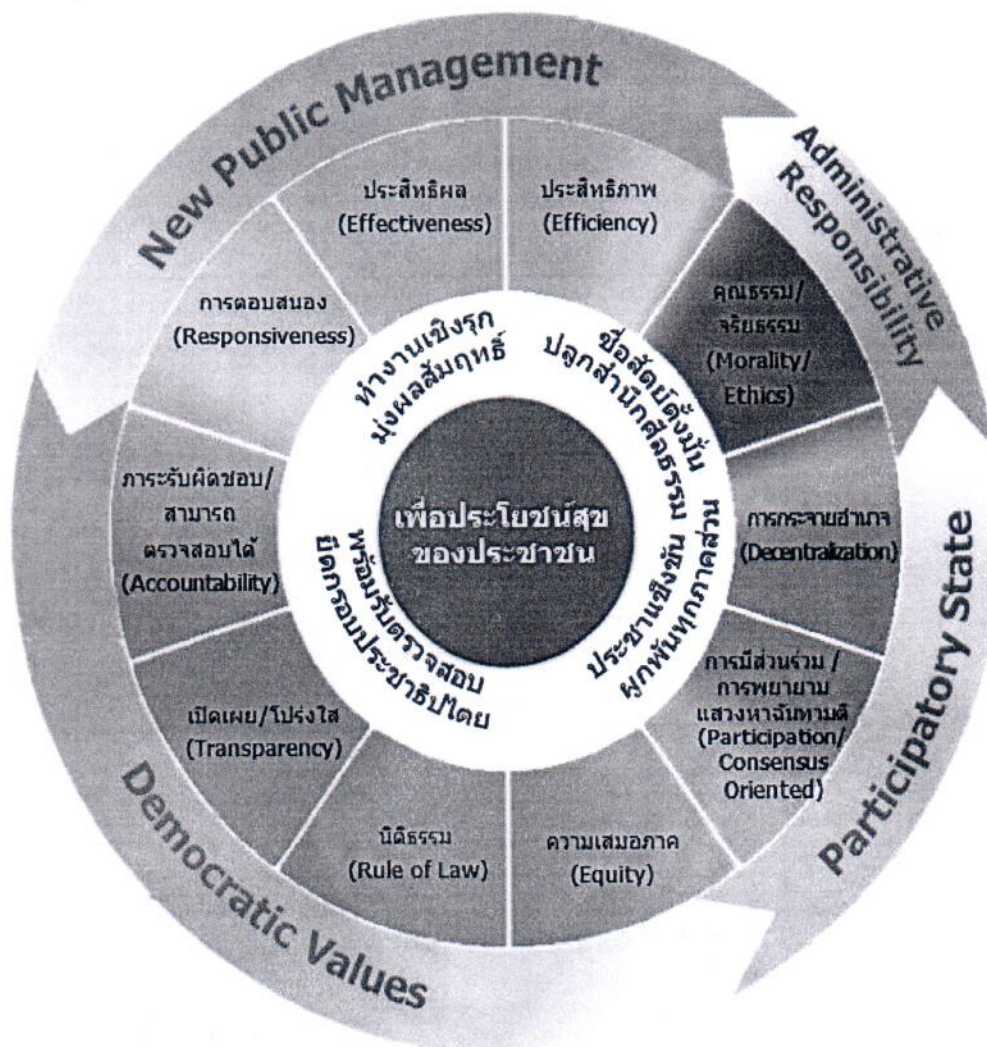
New Public Management

Administrative Responsibility

Participatory State

Democratic Values

ประสิทธิผล (Effectiveness)

ประสิทธิภาพ (Efficiency)

คุณธรรม/จริยธรรม (Morality/Ethics)

การกระจายอำนาจ (Decentralization)

การมีส่วนร่วม / การพยายามแสวงหาฉันทามติ (Participation/Consensus Oriented)

ความเสมอภาค (Equity)

นิติธรรม (Rule of Law)

เปิดเผย/โปร่งใส (Transparency)

ภาระรับผิดชอบ/สามารถตรวจสอบได้ (Accountability)

การตอบสนอง (Responsiveness)

ทำงานเชิงรุก มุ่งผลสัมฤทธิ์

ซื่อสัตย์ยึดมั่น ปลูกสำนึกคุณธรรม

ประชาชนเข้มแข็ง ผูกพันทุกภาคส่วน

พร้อมรับตรวจสอบ ยึดกรอบประชาธิปไตย

เพื่อประโยชน์สุขของประชาชน